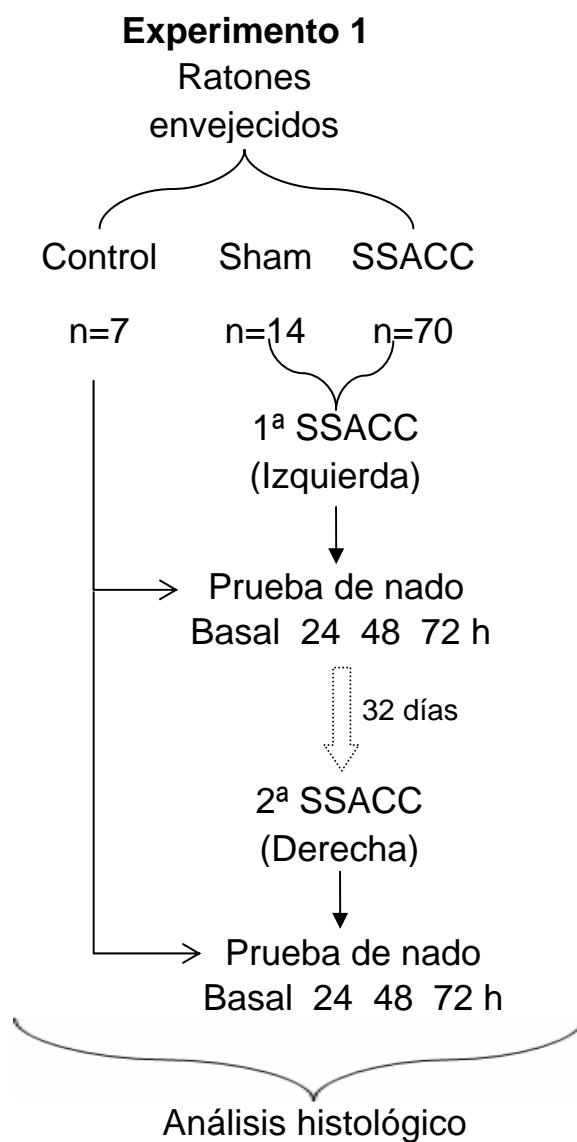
**Experimento 1**
Ratones envejecidos

Control Sham SSACC

n=7 n=14 n=70

1ª SSACC
(Izquierda)

Prueba de nado
Basal 24 48 72 h

32 días

2ª SSACC
(Derecha)

Prueba de nado
Basal 24 48 72 h

Análisis histológico